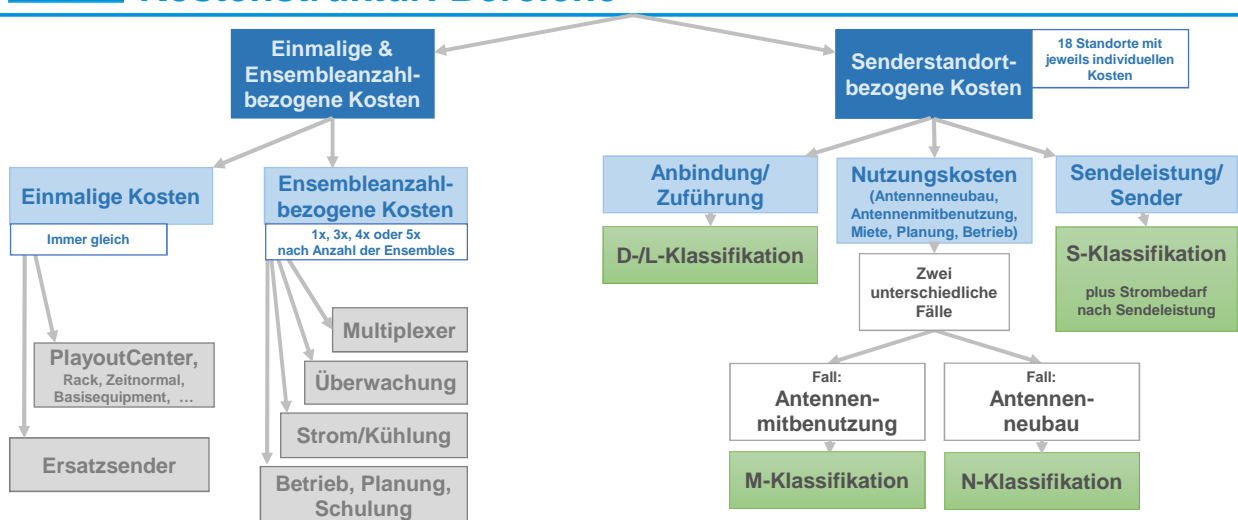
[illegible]

Einmalige & Ensembleanzahl-bezogene Kosten

Senderstandort-bezogene Kosten

18 Standorte mit jeweils individuellen Kosten

Einmalige Kosten

Immer gleich

Ensembleanzahl-bezogene Kosten

1x, 3x, 4x oder 5x nach Anzahl der Ensembles

Anbindung/ Zuführung

Nutzungskosten (Antennenneubau, Antennenmitbenutzung, Miete, Planung, Betrieb)

Sendeleistung/ Sender

D-/L-Klassifikation

Zwei unterschiedliche Fälle

S-Klassifikation

plus Strombedarf nach Sendeleistung

Multiplexer

PlayoutCenter, Rack, Zeitnormal, Basisequipment, …

Überwachung

Strom/Kühlung

Ersatzsender

Betrieb, Planung, Schulung

Fall: Antennen-mitbenutzung

Fall: Antennen-neubau

M-Klassifikation

N-Klassifikation